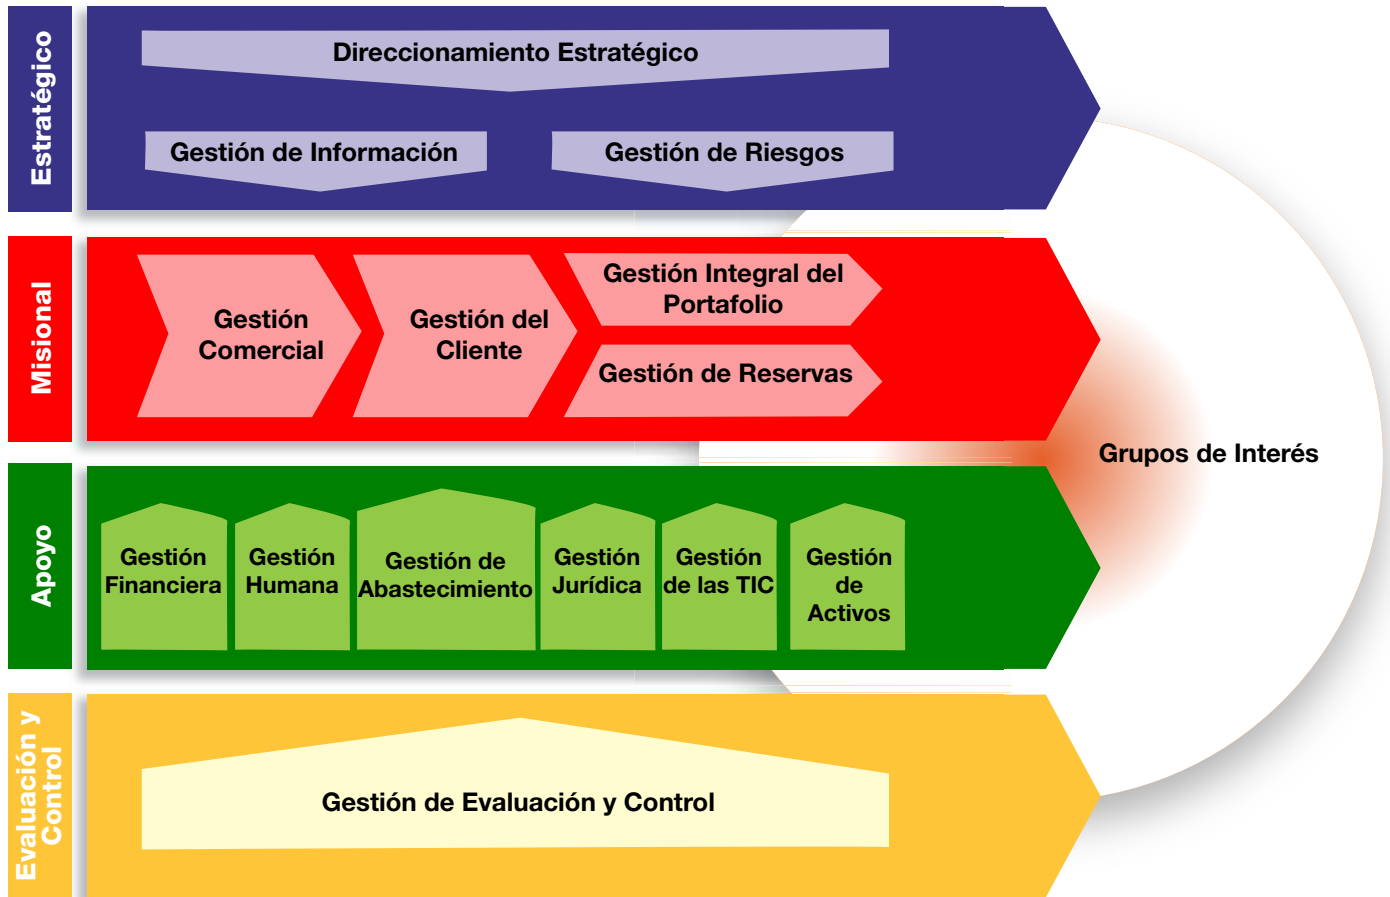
Estratégico

Direccionamiento Estratégico

Gestión de Información

Gestión de Riesgos

Misional

Gestión Comercial

Gestión del Cliente

Gestión Integral del Portafolio

Gestión de Reservas

Grupos de Interés

Apoyo

Gestión Financiera

Gestión Humana

Gestión de Abastecimiento

Gestión Jurídica

Gestión de las TIC

Gestión de Activos

Evaluación y Control

Gestión de Evaluación y Control